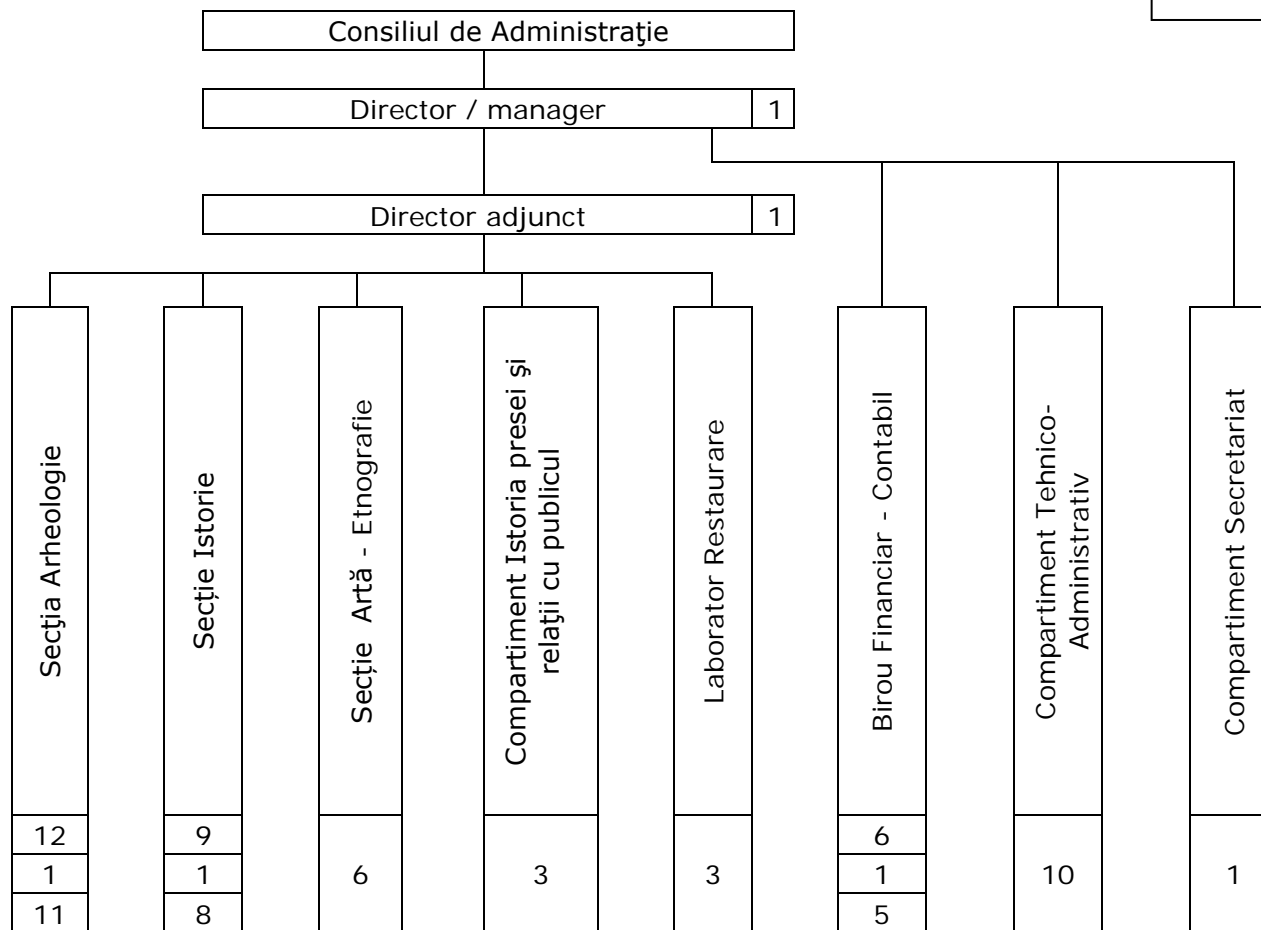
Consiliul de Administraţie

Director / manager | 1

Director adjunct | 1

Secţia Arheologie
12
1
11

Secţie Istorie
9
1
8

Secţie Artă - Etnografie
6

Compartiment Istoria presei şi relaţii cu publicul
3

Laborator Restaurare
3

Birou Financiar - Contabil
6
1
5

Compartiment Tehnico-Administrativ
10

Compartiment Secretariat
1